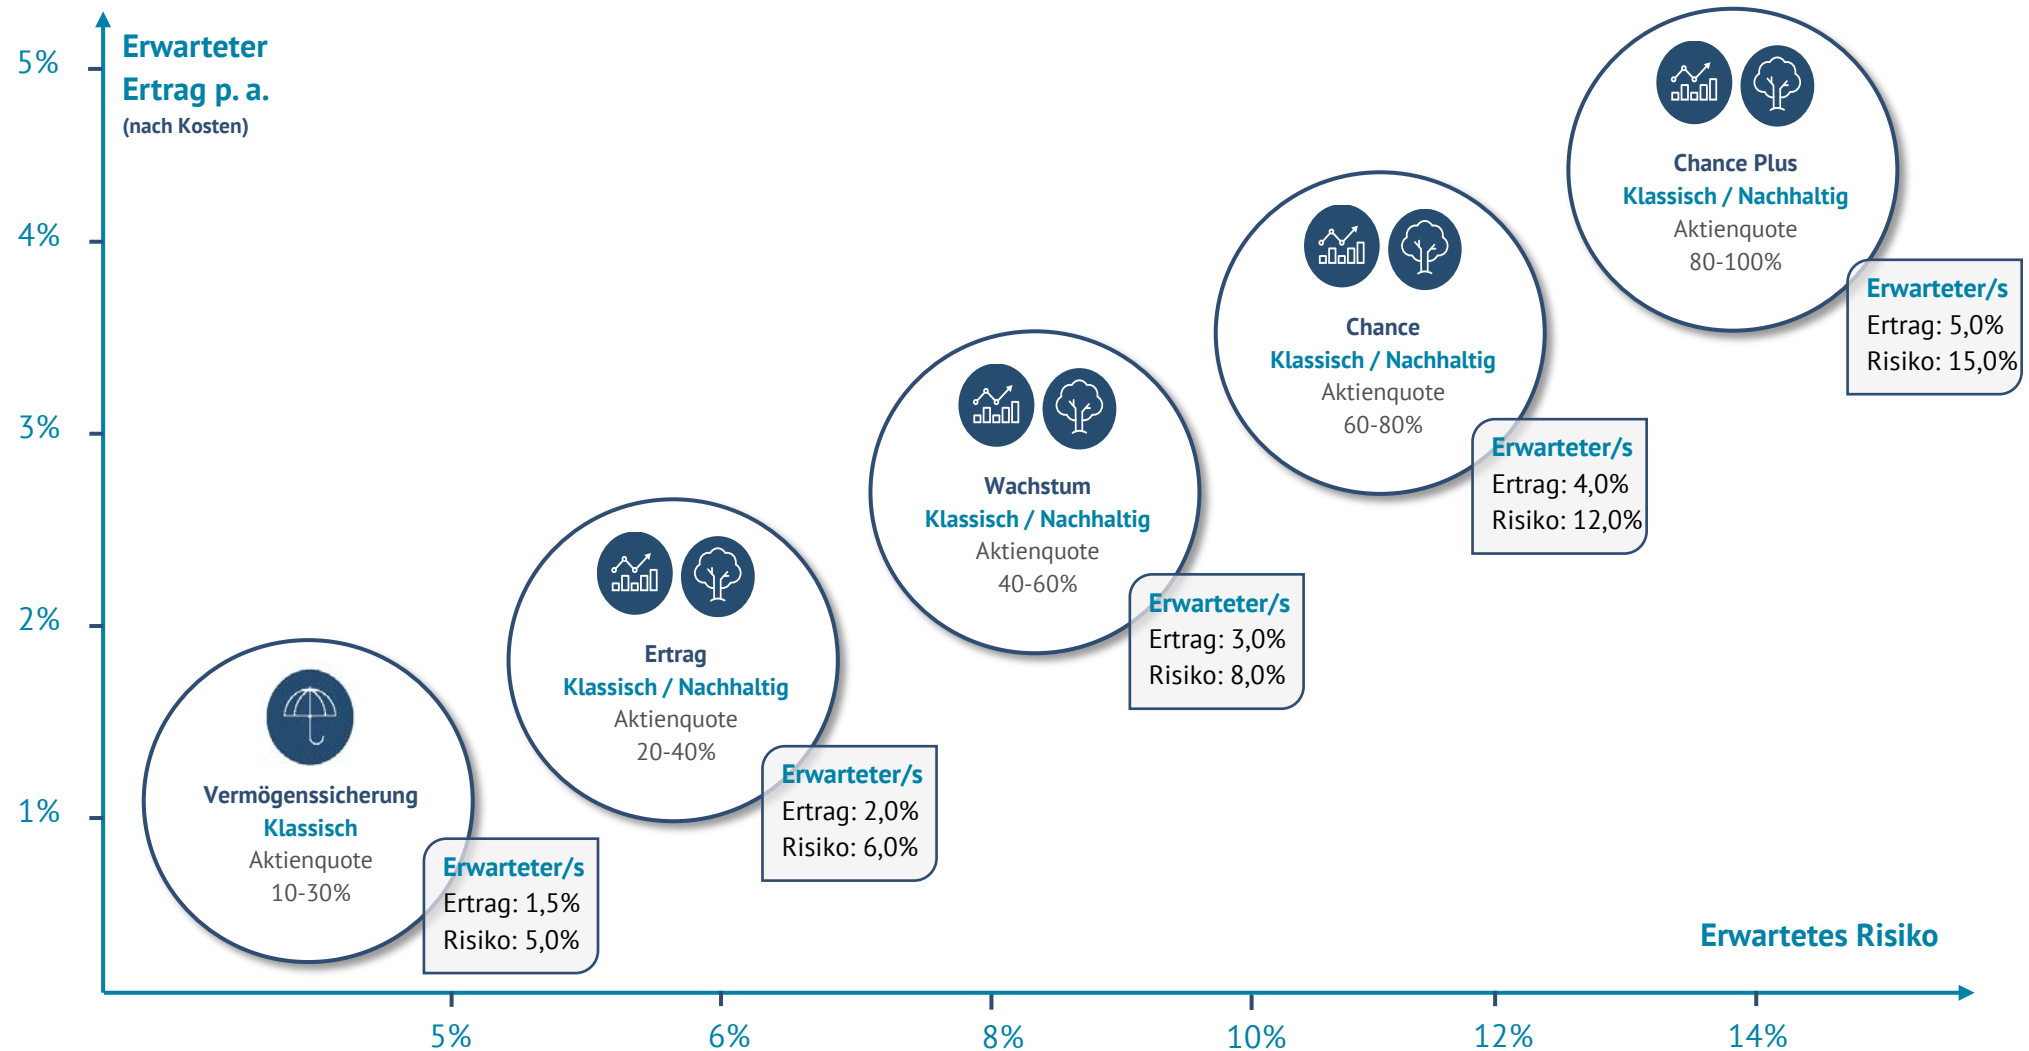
Erwarteter Ertrag p. a.
(nach Kosten)

5%
4%
3%
2%
1%

Chance Plus
Klassisch / Nachhaltig
Aktienquote
80-100%

Erwarteter/s
Ertrag: 5,0%
Risiko: 15,0%

Chance
Klassisch / Nachhaltig
Aktienquote
60-80%

Erwarteter/s
Ertrag: 4,0%
Risiko: 12,0%

Wachstum
Klassisch / Nachhaltig
Aktienquote
40-60%

Erwarteter/s
Ertrag: 3,0%
Risiko: 8,0%

Ertrag
Klassisch / Nachhaltig
Aktienquote
20-40%

Erwarteter/s
Ertrag: 2,0%
Risiko: 6,0%

Vermögenssicherung
Klassisch
Aktienquote
10-30%

Erwarteter/s
Ertrag: 1,5%
Risiko: 5,0%

Erwartetes Risiko

5%
6%
8%
10%
12%
14%